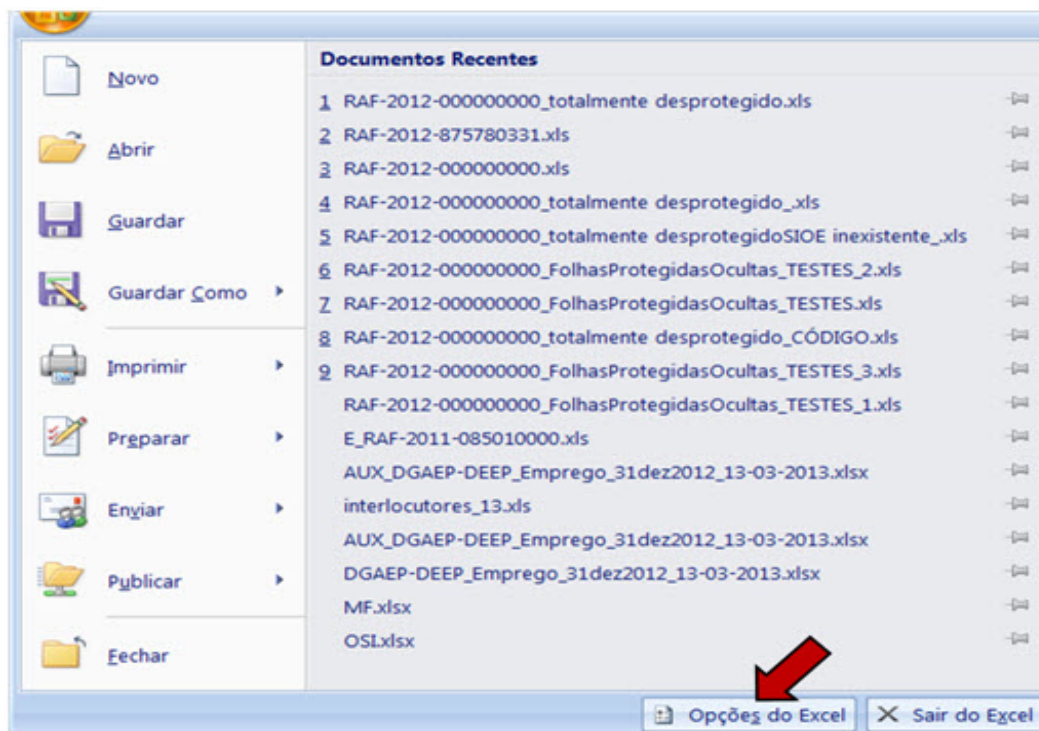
Novo

Abrir

Guardar

Guardar Como

Imprimir

Preparar

Enviar

Publicar

Fechar

Documentos Recentes

1 RAF-2012-000000000_totalmente desprotegido.xls
2 RAF-2012-875780331.xls
3 RAF-2012-000000000.xls
4 RAF-2012-000000000_totalmente desprotegido_.xls
5 RAF-2012-000000000_totalmente desprotegidoSIOE inexistente_.xls
6 RAF-2012-000000000_FolhasProtegidasOcultas_TESTES_2.xls
7 RAF-2012-000000000_FolhasProtegidasOcultas_TESTES.xls
8 RAF-2012-000000000_totalmente desprotegido_CÓDIGO.xls
9 RAF-2012-000000000_FolhasProtegidasOcultas_TESTES_3.xls
RAF-2012-000000000_FolhasProtegidasOcultas_TESTES_1.xls
E_RAF-2011-085010000.xls
AUX_DGAEP-DEEP_Emprego_31dez2012_13-03-2013.xlsx
interlocutores_13.xls
AUX_DGAEP-DEEP_Emprego_31dez2012_13-03-2013.xlsx
DGAEP-DEEP_Emprego_31dez2012_13-03-2013.xlsx
MF.xlsx
OSI.xlsx

Opções do Excel
Sair do Excel